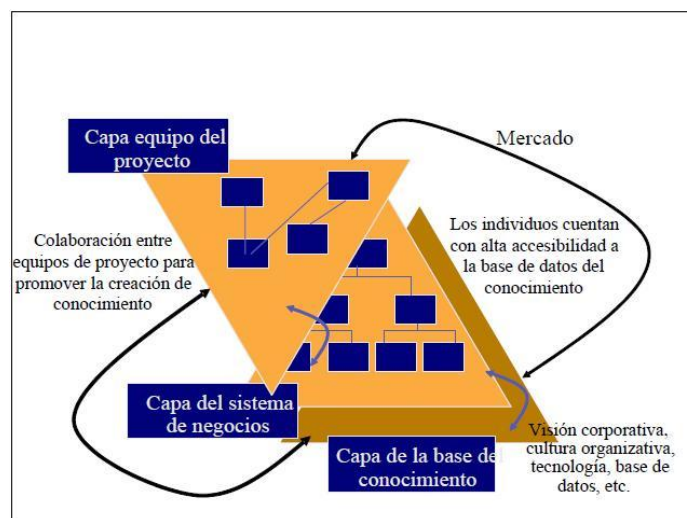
Capa equipo del proyecto

Mercado

Los individuos cuentan con alta accesibilidad a la base de datos del conocimiento

Colaboración entre equipos de proyecto para promover la creación de conocimiento

Capa del sistema de negocios

Capa de la base de conocimiento

Visión corporativa, cultura organizativa, tecnología, base de datos, etc.